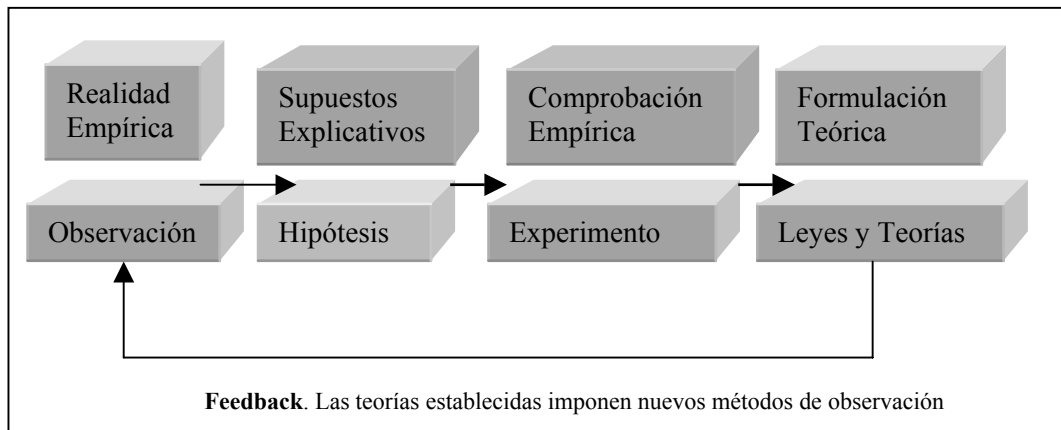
Realidad Empírica

Supuestos Explicativos

Comprobación Empírica

Formulación Teórica

Observación

Hipótesis

Experimento

Leyes y Teorías

**Feedback**. Las teorías establecidas imponen nuevos métodos de observación